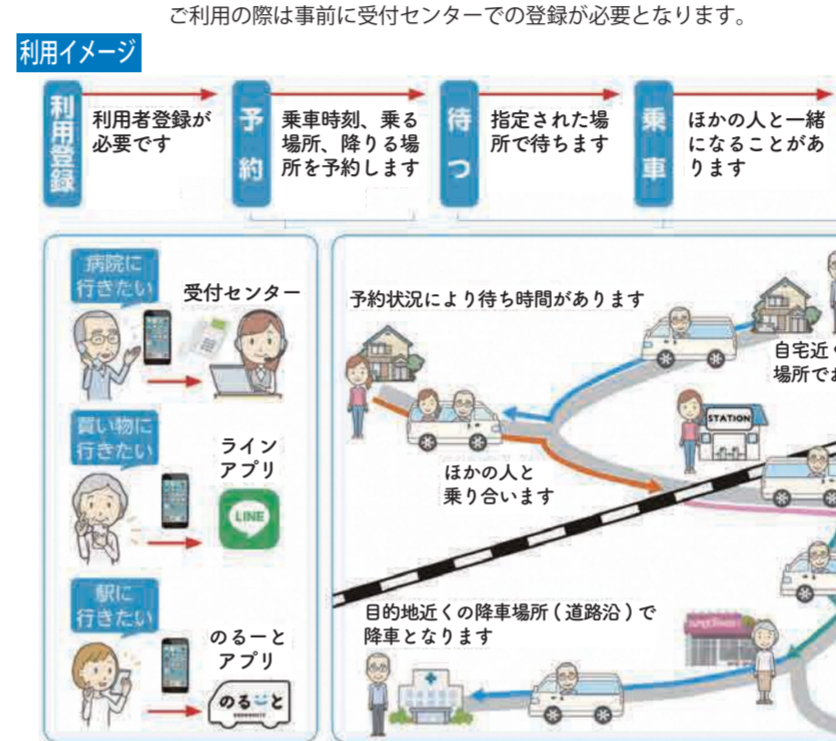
ご利用の際は事前に受付センターでの登録が必要となります。

利用イメージ

利用登録

利用者登録が必要です

予約

乗車時刻、乗る場所、降りる場所を予約します

待つ

指定された場所で待ちます

乗車

ほかの人と一緒になることがあります

病院に行きたい

受付センター

買い物に行きたい

ライン アプリ

LINE

駅に行きたい

のるーと アプリ

のるーと

予約状況により待ち時間があります

自宅近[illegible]場所で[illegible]

STATION

ほかの人と乗り合います

目的地近くの降車場所（道路沿）で降車となります